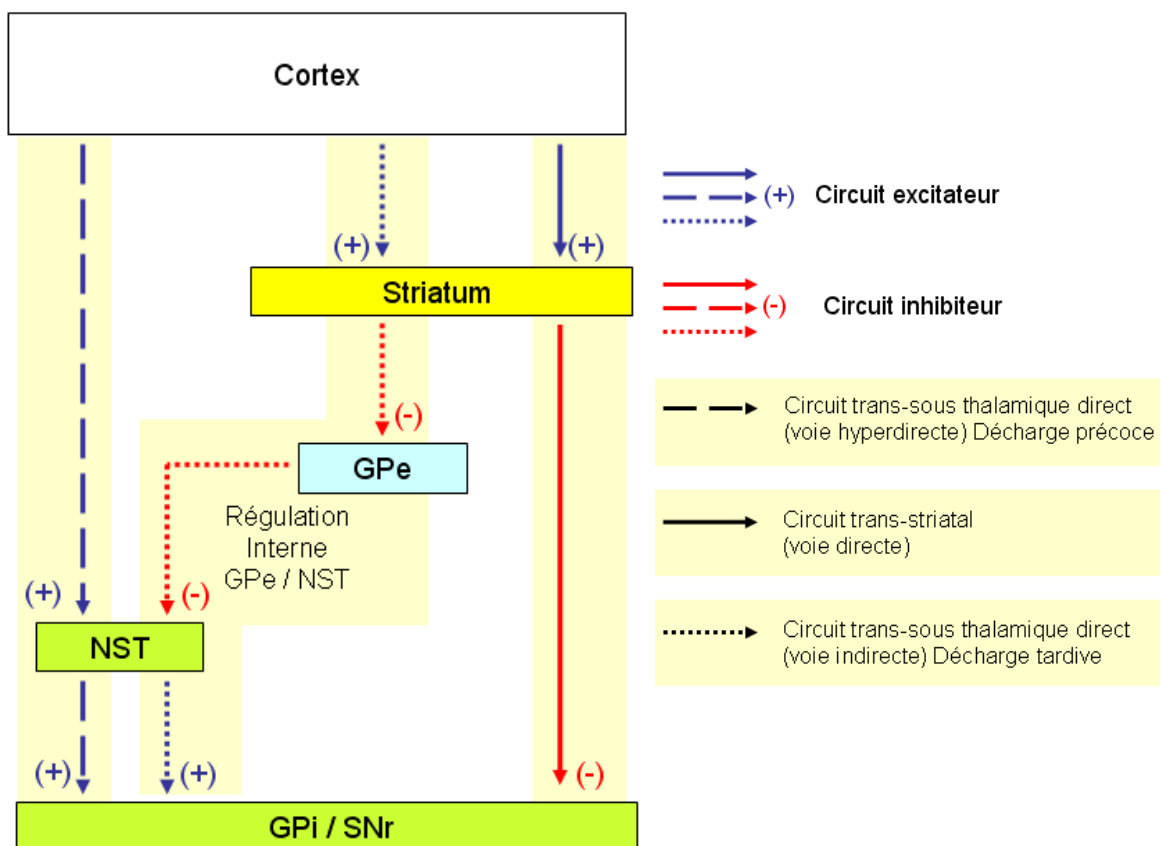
Cortex

(+)

(+)

Striatum

(-)

GPe

Régulation Interne GPe / NST

(+)

(-)

NST

(+)

(+)

(-)

GPi / SNr

(+) Circuit excitateur

(-) Circuit inhibiteur

Circuit trans-sous thalamique direct (voie hyperdirecte) Décharge précoce

Circuit trans-striatal (voie directe)

Circuit trans-sous thalamique direct (voie indirecte) Décharge tardive